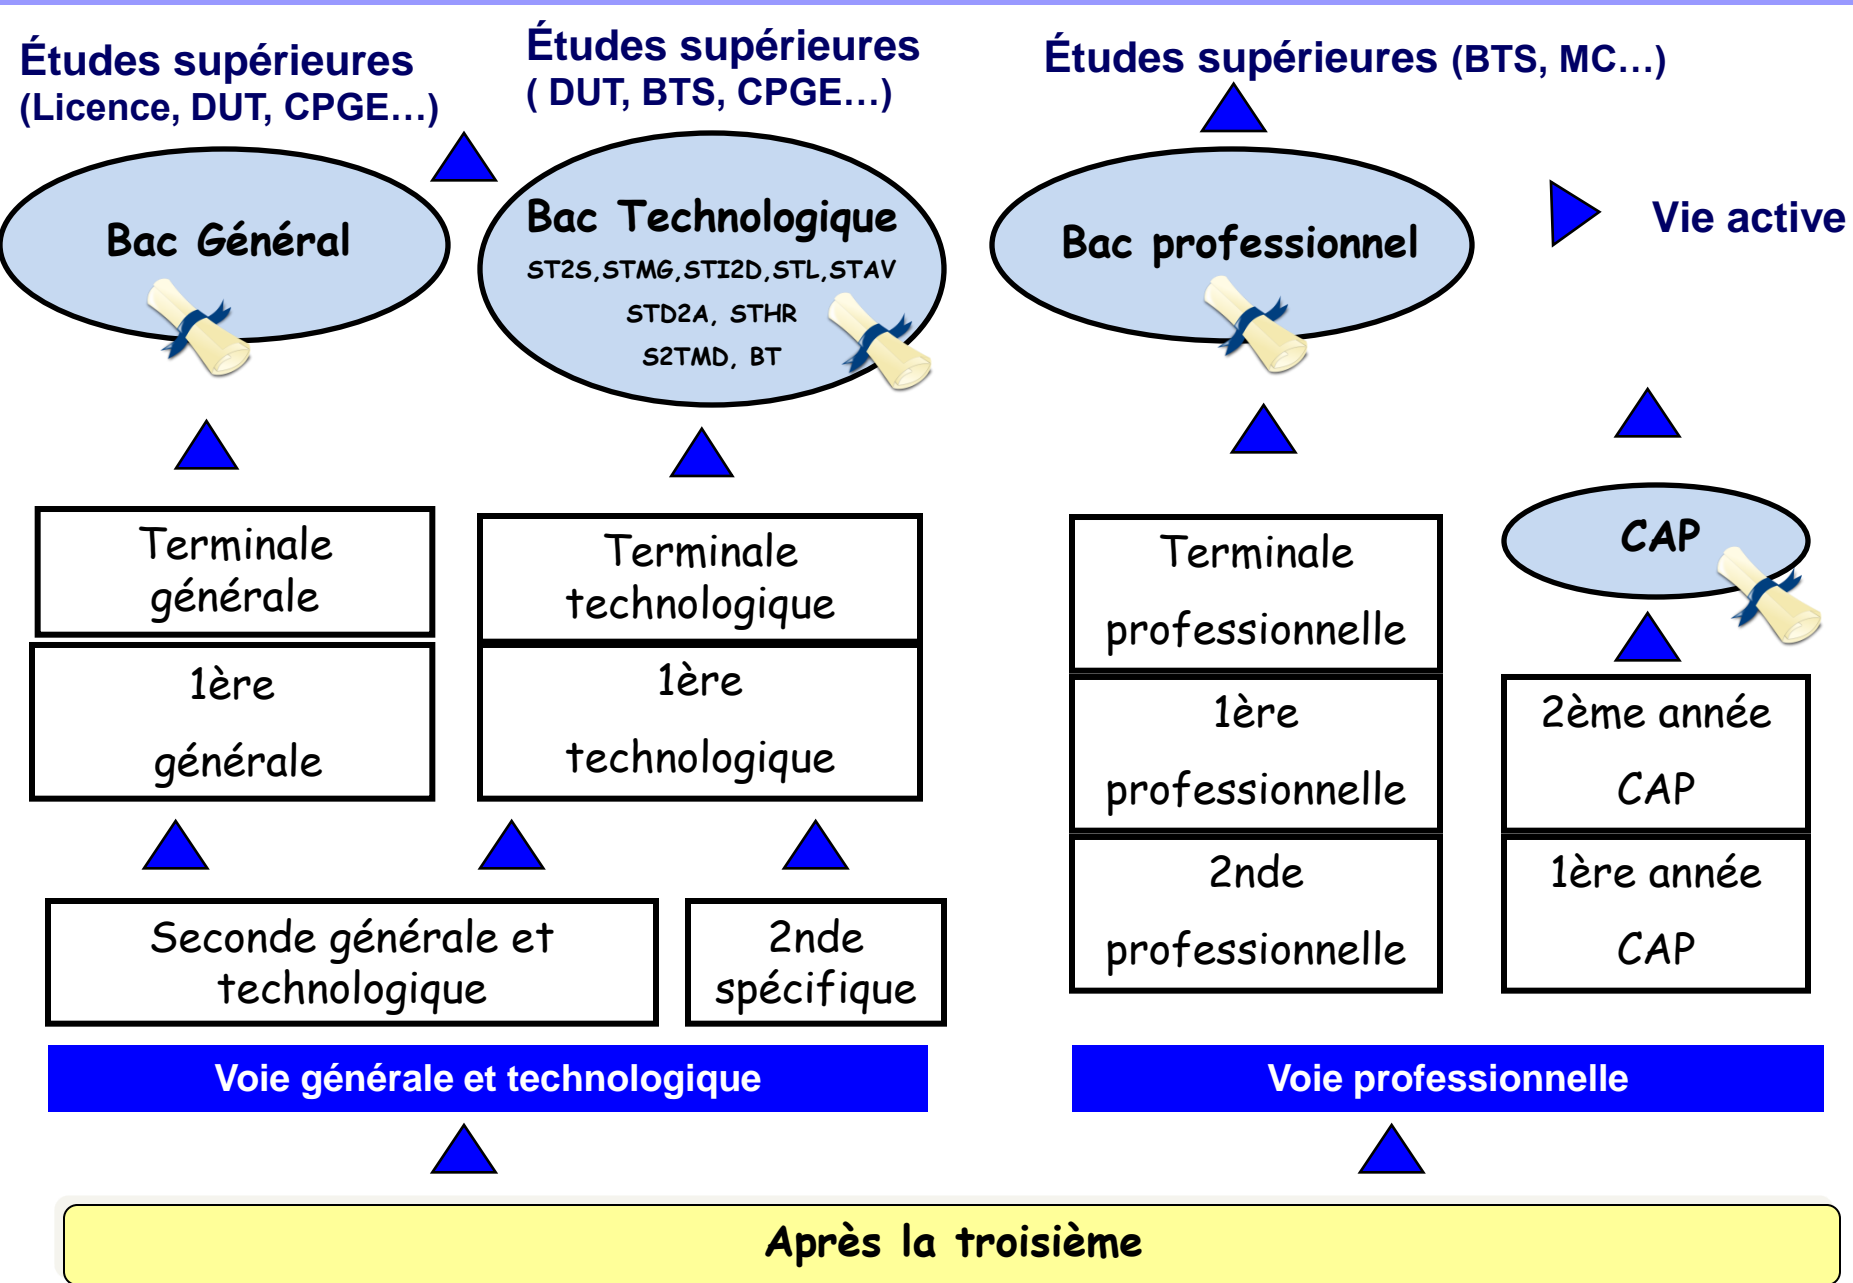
Études supérieures (Licence, DUT, CPGE…)

Études supérieures ( DUT, BTS, CPGE…)

Études supérieures (BTS, MC…)

Bac Général

Bac Technologique
ST2S,STMG,STI2D,STL,STAV
STD2A, STHR
S2TMD, BT

Bac professionnel

Vie active

Terminale générale

1ère générale

Terminale technologique

1ère technologique

Terminale professionnelle

1ère professionnelle

2nde professionnelle

CAP

2ème année CAP

1ère année CAP

Seconde générale et technologique

2nde spécifique

Voie générale et technologique

Voie professionnelle

Après la troisième